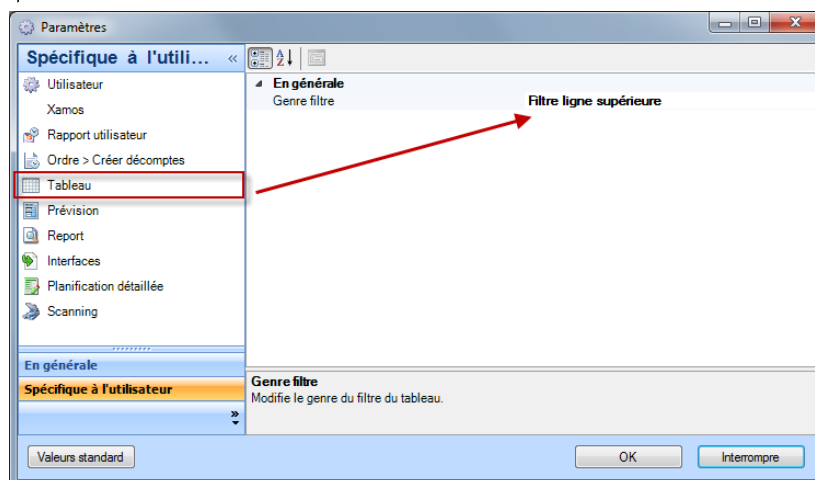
Paramètres

Spécifique à l'utili...

Utilisateur
Xamos
Rapport utilisateur
Ordre > Créer décomptes
Tableau
Prévision
Report
Interfaces
Planification détaillée
Scanning

En générale
Spécifique à l'utilisateur

En générale
Genre filtre | Filtre ligne supérieure

Genre filtre
Modifie le genre du filtre du tableau.

Valeurs standard
OK
Interrompre